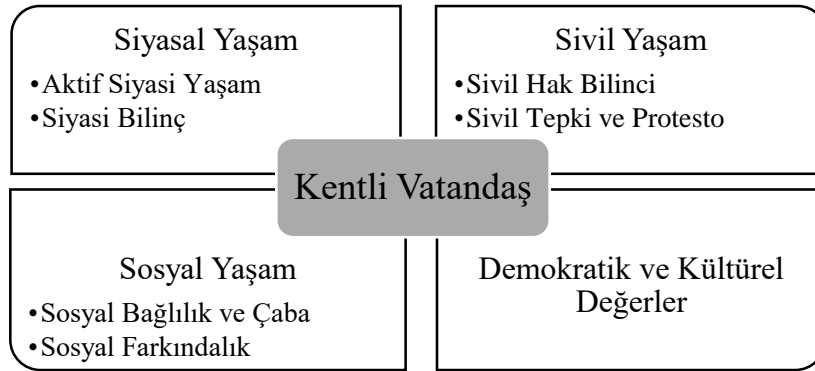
Siyasal Yaşam
•Aktif Siyasi Yaşam
•Siyasi Bilinç

Sivil Yaşam
•Sivil Hak Bilinci
•Sivil Tepki ve Protesto

Kentli Vatandaş

Sosyal Yaşam
•Sosyal Bağlılık ve Çaba
•Sosyal Farkındalık

Demokratik ve Kültürel Değerler